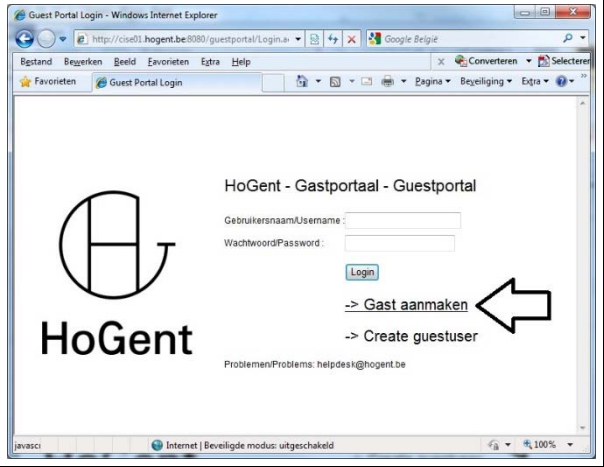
Guest Portal Login - Windows Internet Explorer

http://cise01.hogent.be:8080/guestportal/Login.a

Google België

Bestand Bewerken Beeld Favorieten Extra Help

Converteren Selecteren

Favorieten Guest Portal Login

Pagina Beveiliging Extra

HoGent

HoGent - Gastportaal - Guestportal

Gebruikersnaam/Username :

Wachtwoord/Password :

Login

-> Gast aanmaken

-> Create guestuser

Problemen/Problems: helpdesk@hogent.be

javasci

Internet | Beveiligde modus: uitgeschakeld

100%